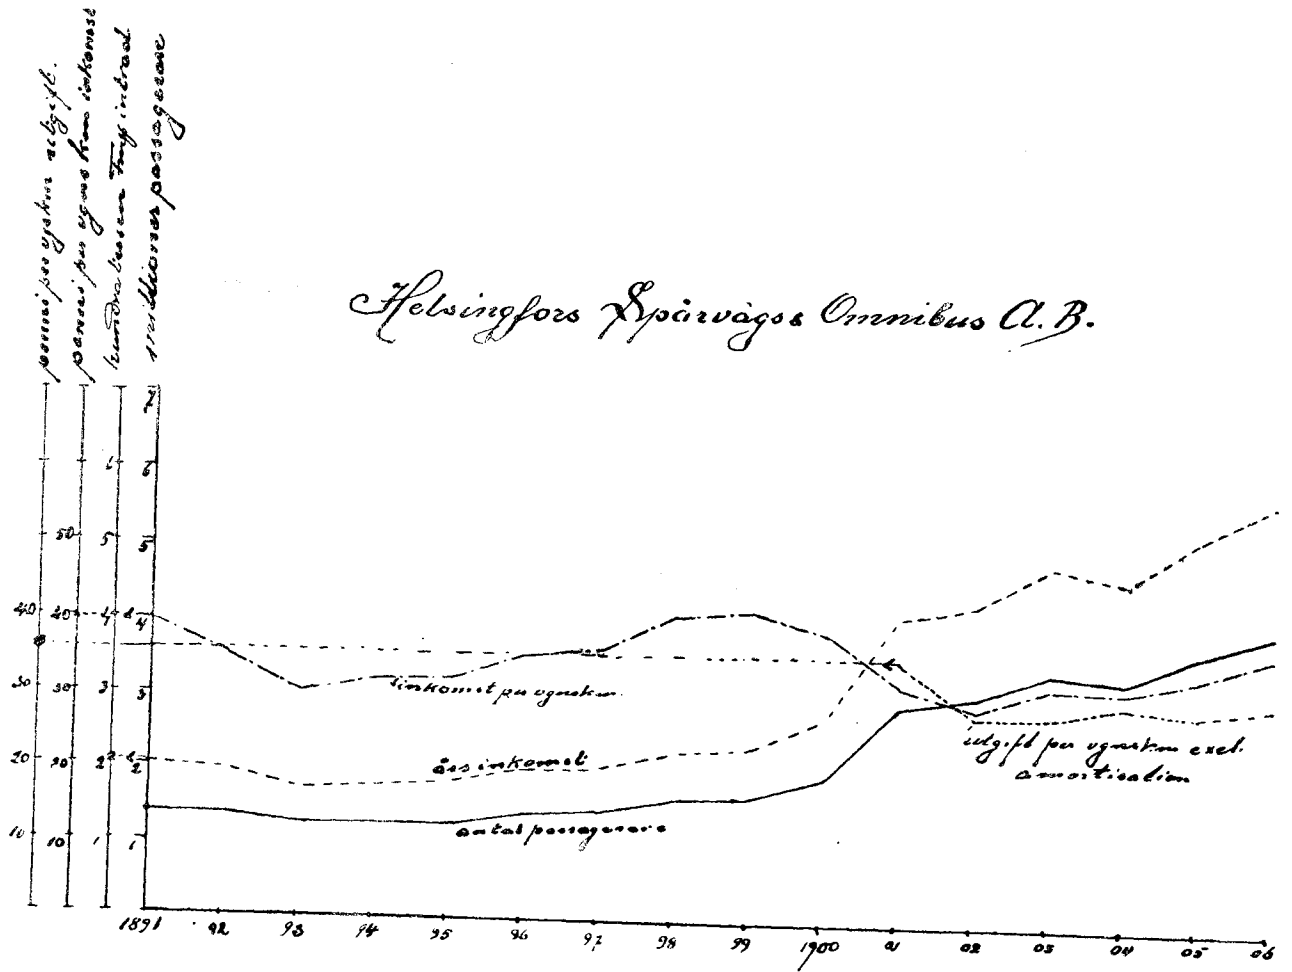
penni per vagnkm utgift.
penni per vagnkm inkomst
hundratusen Fmk inkomst
millioner passagerare

Helsingfors Spårvägs & Omnibus A. B.

7
6
50 5 5
40 40 4 4 4
30 30 3 3
20 20 2 2 2
10 10 1 1

inkomst per vagnkm
årsinkomst
antal passagerare
utgift per vagnkm excl. amortisation

1891 92 93 94 95 96 97 98 99 1900 01 02 03 04 05 06